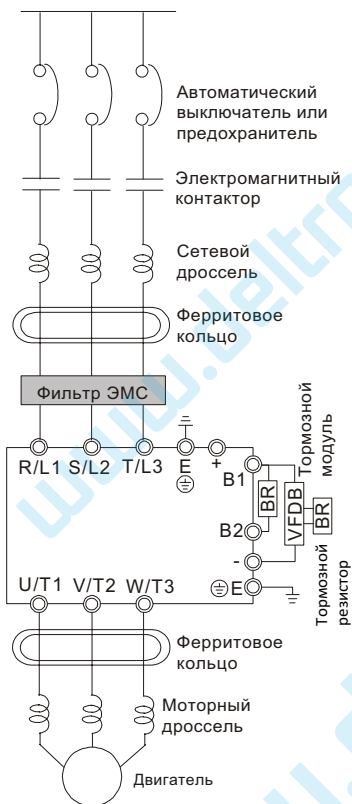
Автоматический выключатель или предохранитель

Электромагнитный контактор

Сетевой дроссель

Ферритовое кольцо

Фильтр ЭМС

R/L1 S/L2 T/L3 E +

B1

BR

B2

-

VFDB

BR

Тормозной модуль

Тормозной резистор

U/T1 V/T2 W/T3 E

Ферритовое кольцо

Моторный дроссель

Двигатель

www.deltronics.ru